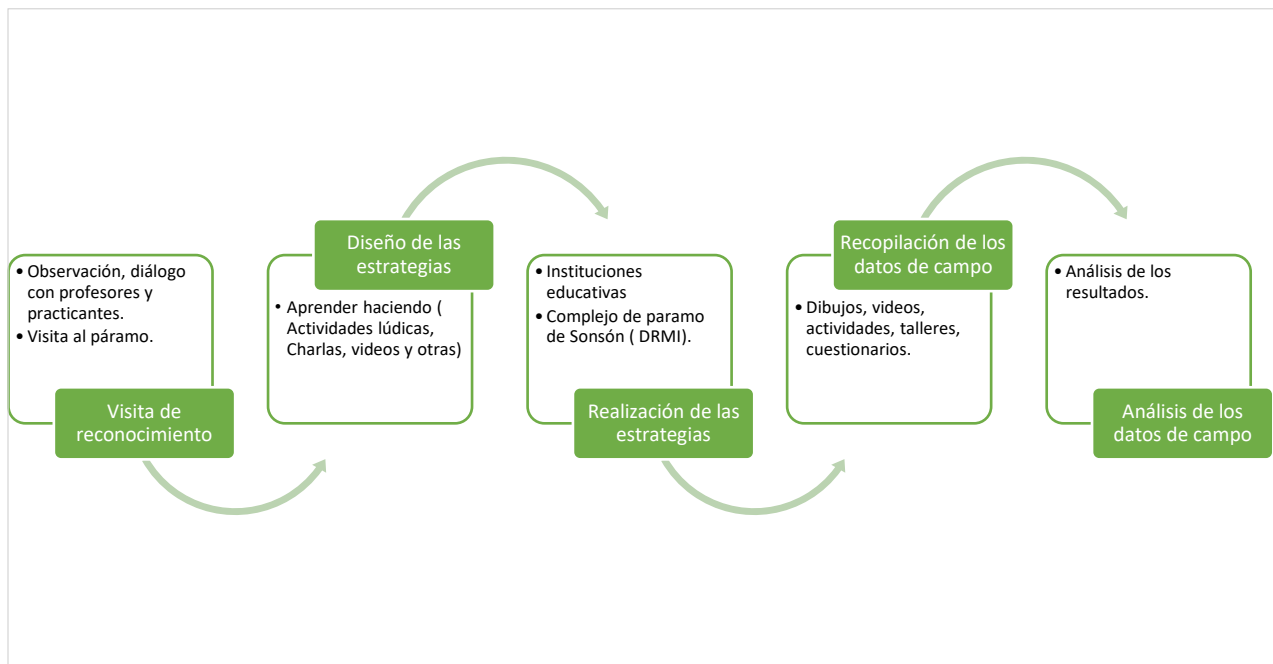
• Observación, diálogo con profesores y practicantes.
• Visita al páramo.

Visita de reconocimiento

Diseño de las estrategias

• Aprender haciendo ( Actividades lúdicas, Charlas, videos y otras)

• Instituciones educativas
• Complejo de paramo de Sonsón ( DRMI).

Realización de las estrategias

Recopilación de los datos de campo

• Dibujos, videos, actividades, talleres, cuestionarios.

• Análisis de los resultados.

Análisis de los datos de campo